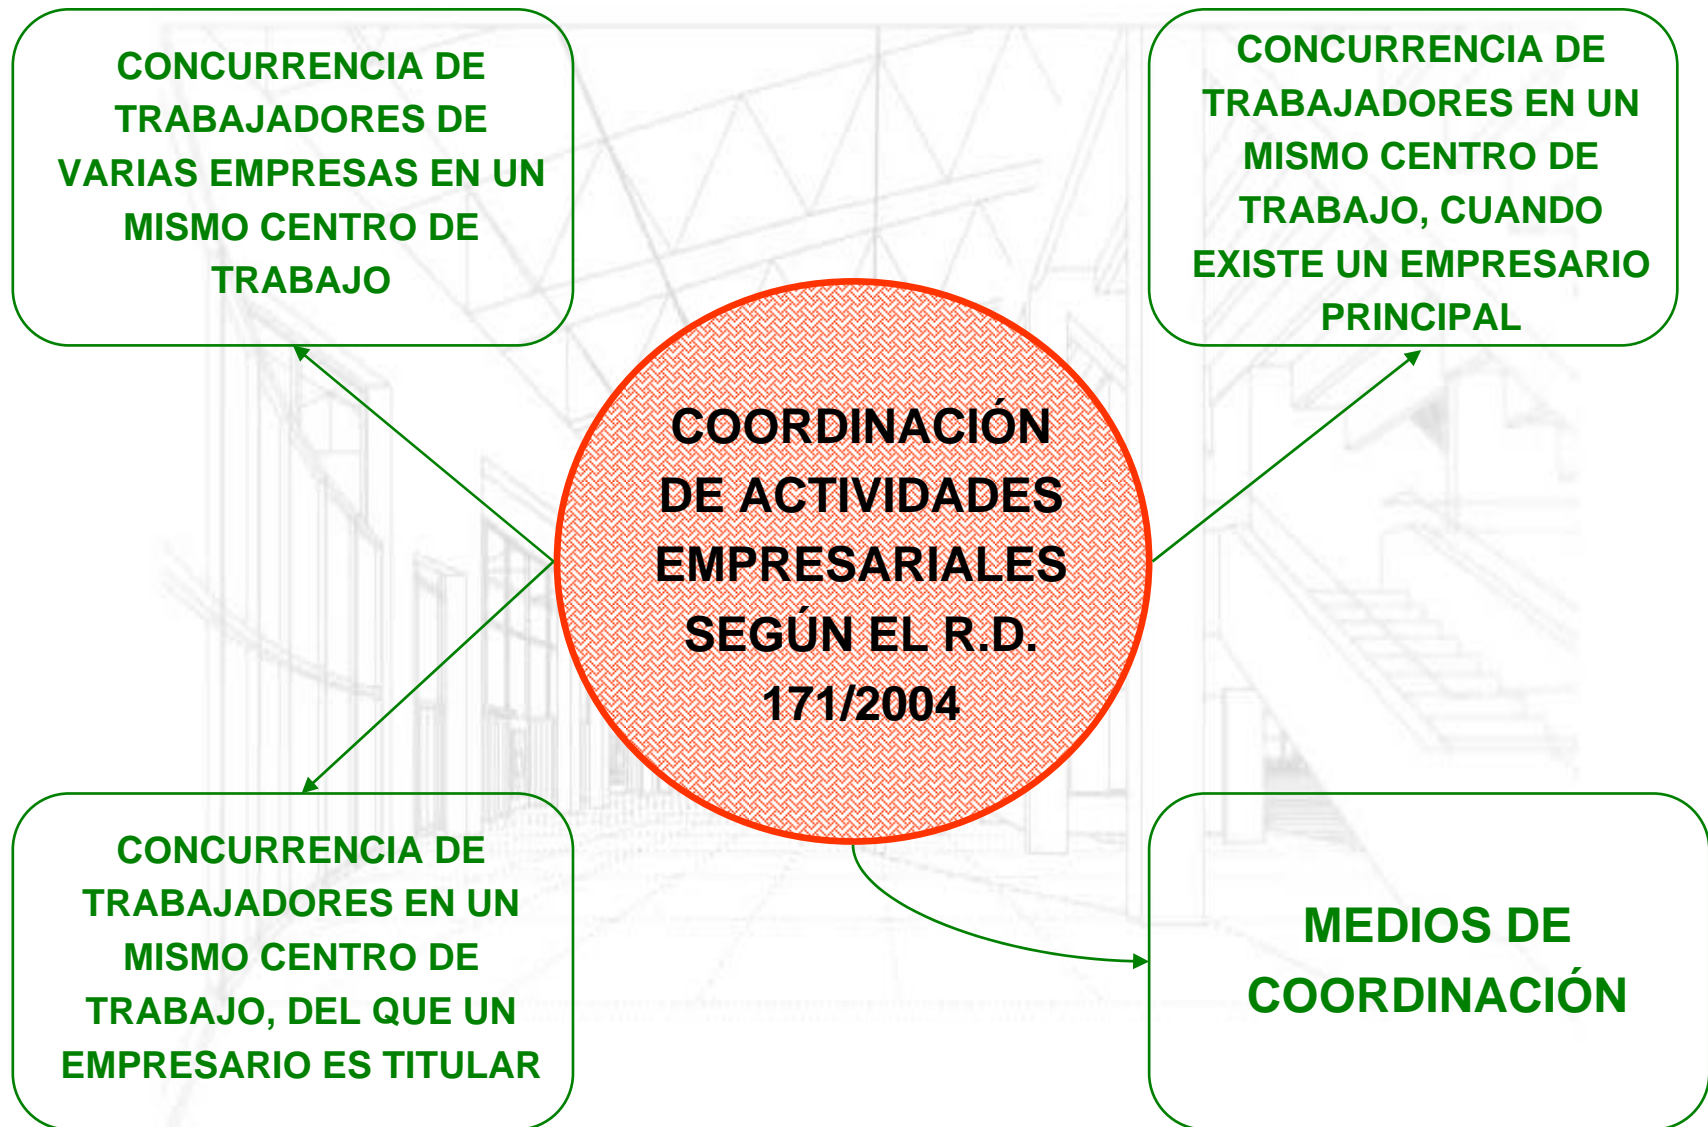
CONCURRENCIA DE TRABAJADORES DE VARIAS EMPRESAS EN UN MISMO CENTRO DE TRABAJO

CONCURRENCIA DE TRABAJADORES EN UN MISMO CENTRO DE TRABAJO, CUANDO EXISTE UN EMPRESARIO PRINCIPAL

COORDINACIÓN DE ACTIVIDADES EMPRESARIALES SEGÚN EL R.D. 171/2004

CONCURRENCIA DE TRABAJADORES EN UN MISMO CENTRO DE TRABAJO, DEL QUE UN EMPRESARIO ES TITULAR

MEDIOS DE COORDINACIÓN